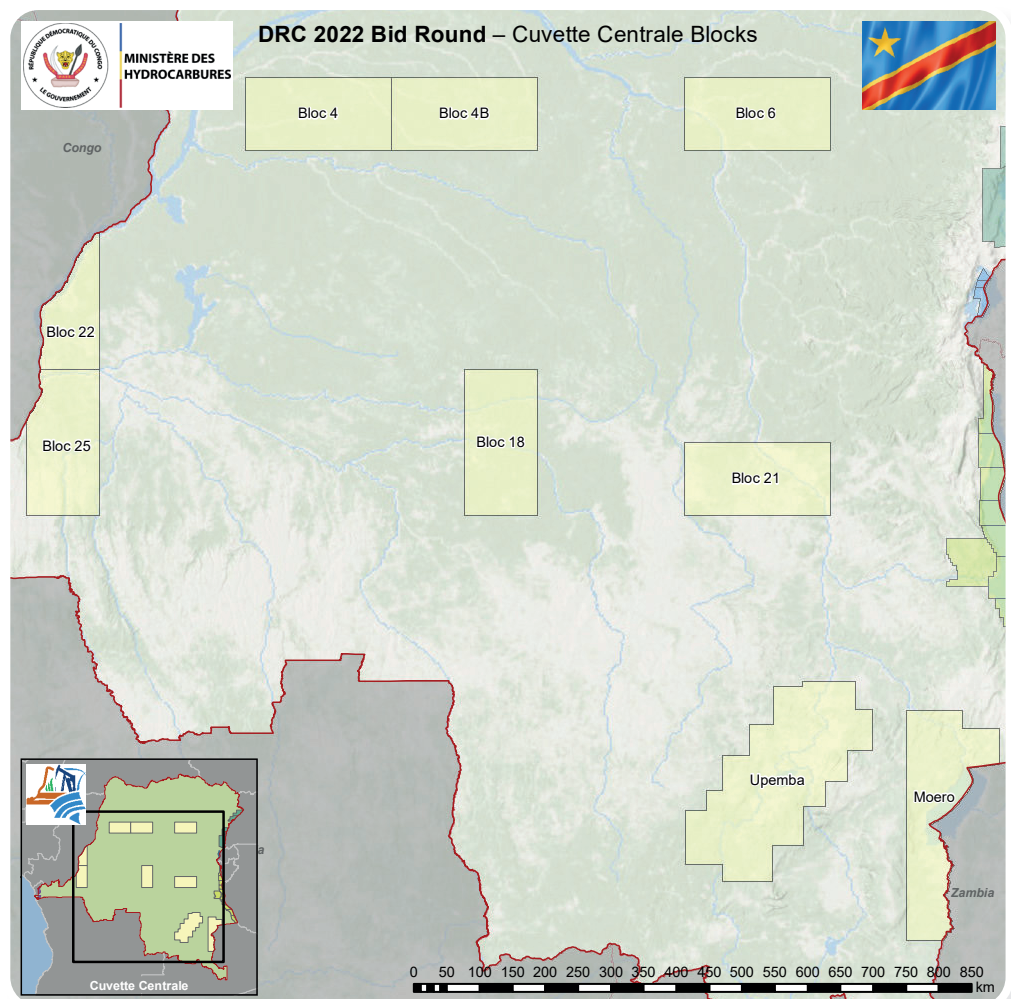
RÉPUBLIQUE DÉMOCRATIQUE DU CONGO
LE GOUVERNEMENT
MINISTÈRE DES HYDROCARBURES

DRC 2022 Bid Round – Cuvette Centrale Blocks

Congo

Bloc 4
Bloc 4B
Bloc 6
Bloc 22
Bloc 25
Bloc 18
Bloc 21
Upemba
Moero
Zambia

Cuvette Centrale

0 50 100 150 200 250 300 350 400 450 500 550 600 650 700 750 800 850 km